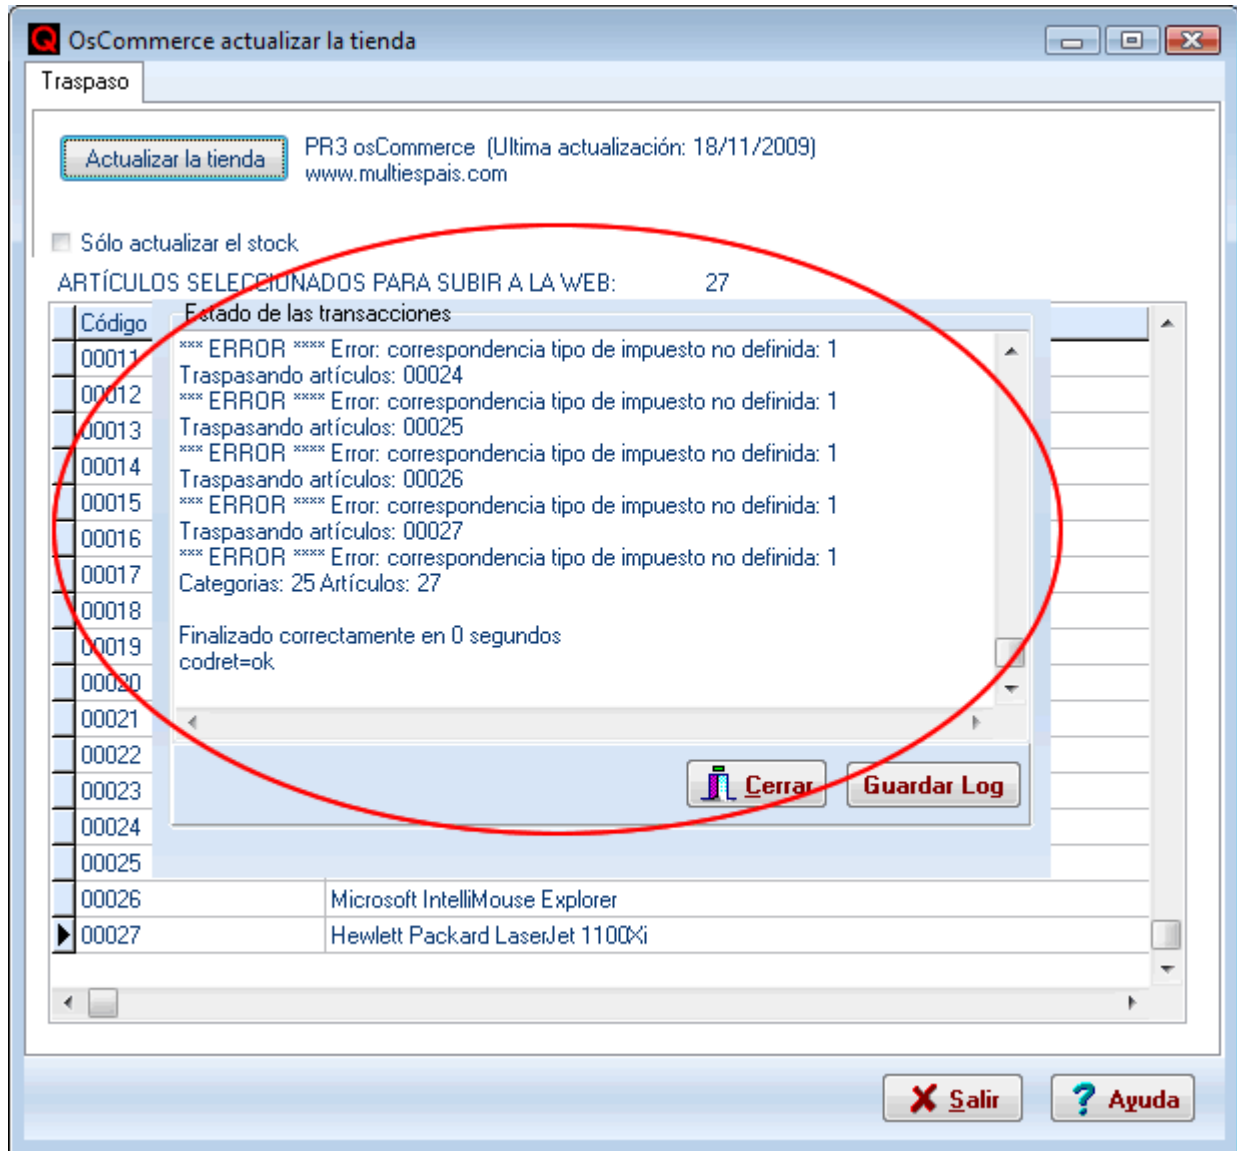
OsCommerce actualizar la tienda

Traspaso

Actualizar la tienda

PR3 osCommerce (Ultima actualización: 18/11/2009)
www.multiespais.com

Sólo actualizar el stock

ARTÍCULOS SELECCIONADOS PARA SUBIR A LA WEB: 27

Código
00011
00012
00013
00014
00015
00016
00017
00018
00019
00020
00021
00022
00023
00024
00025
00026 Microsoft IntelliMouse Explorer
00027 Hewlett Packard LaserJet 1100Xi

Estado de las transacciones

*** ERROR **** Error: correspondencia tipo de impuesto no definida: 1
Traspasando artículos: 00024
*** ERROR **** Error: correspondencia tipo de impuesto no definida: 1
Traspasando artículos: 00025
*** ERROR **** Error: correspondencia tipo de impuesto no definida: 1
Traspasando artículos: 00026
*** ERROR **** Error: correspondencia tipo de impuesto no definida: 1
Traspasando artículos: 00027
*** ERROR **** Error: correspondencia tipo de impuesto no definida: 1
Categorias: 25 Artículos: 27

Finalizado correctamente en 0 segundos
codret=ok

Cerrar
Guardar Log

Salir
Ayuda